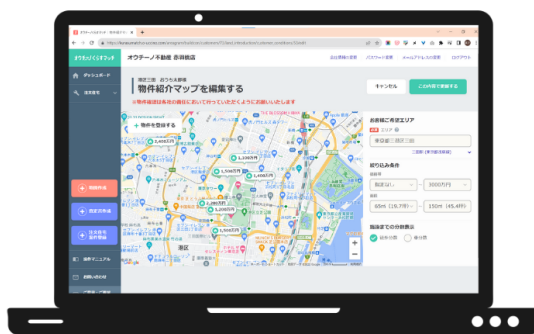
おうちさくらまでマップ

ダッシュボード

注文管理

オウチーノ不動産 赤羽飯店

物件紹介マップを編集する

※物件確認は各社の責任において行っていただくようにお願いいたします

キャンセル

この内容で更新する

物件を登録する

お客様ご希望エリア

東京都三鷹区三鷹

絞り込み条件

指定なし

3000万円

65㎡ (19.7坪)

150㎡ (45.4坪)

最寄駅までの分数表示

港区

3,480万円

2,400万円

1,900万円

1,000万円